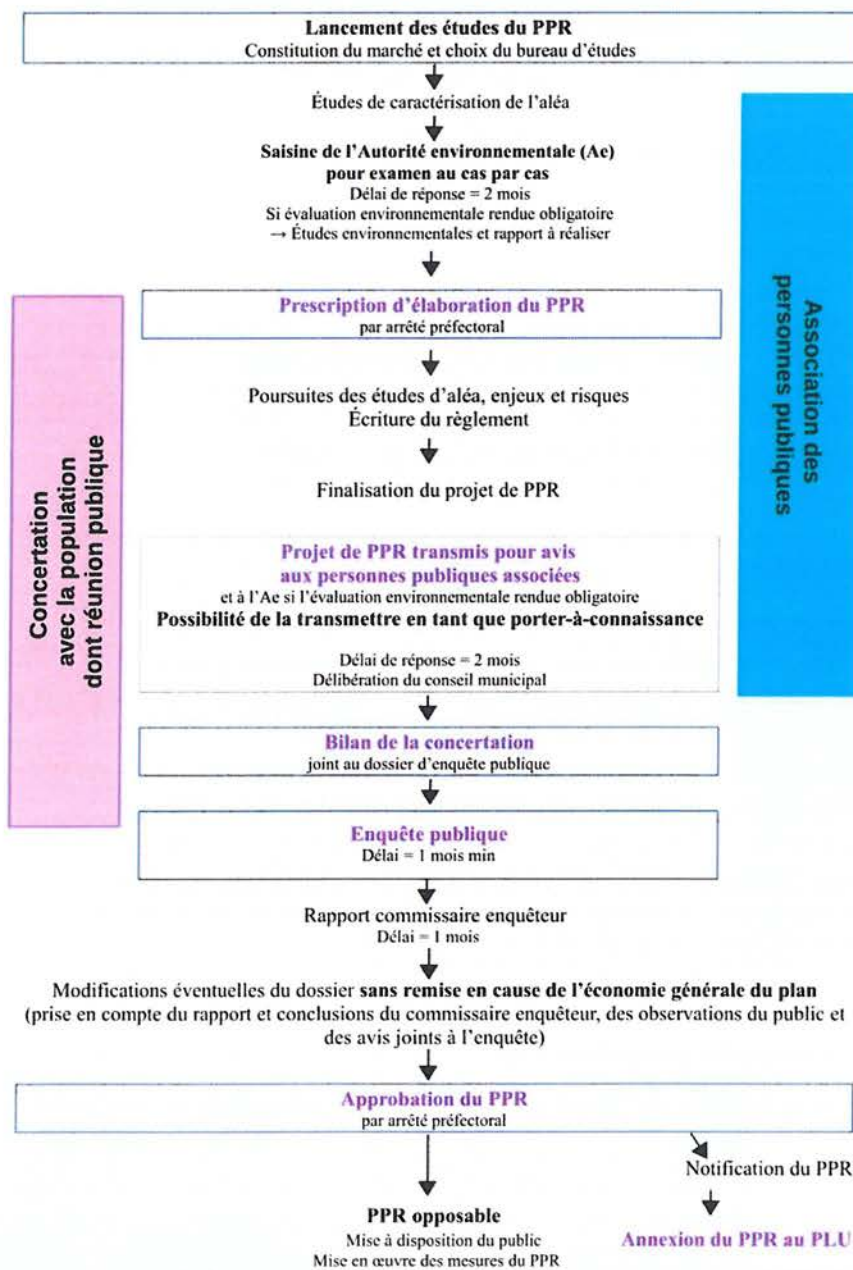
Lancement des études du PPR
Constitution du marché et choix du bureau d'études

Études de caractérisation de l'aléa

Saisine de l'Autorité environnementale (Ae) pour examen au cas par cas
Délai de réponse = 2 mois
Si évaluation environnementale rendue obligatoire
→ Études environnementales et rapport à réaliser

Association des personnes publiques

Concertation avec la population dont réunion publique

Prescription d'élaboration du PPR
par arrêté préfectoral

Poursuites des études d'aléa, enjeux et risques
Écriture du règlement

Finalisation du projet de PPR

Projet de PPR transmis pour avis aux personnes publiques associées
et à l'Ae si l'évaluation environnementale rendue obligatoire
Possibilité de la transmettre en tant que porter-à-connaissance

Délai de réponse = 2 mois
Délibération du conseil municipal

Bilan de la concertation
joint au dossier d'enquête publique

Enquête publique
Délai = 1 mois min

Rapport commissaire enquêteur
Délai = 1 mois

Modifications éventuelles du dossier sans remise en cause de l'économie générale du plan (prise en compte du rapport et conclusions du commissaire enquêteur, des observations du public et des avis joints à l'enquête)

Approbation du PPR
par arrêté préfectoral

Notification du PPR

PPR opposable
Mise à disposition du public
Mise en œuvre des mesures du PPR

Annexion du PPR au PLU